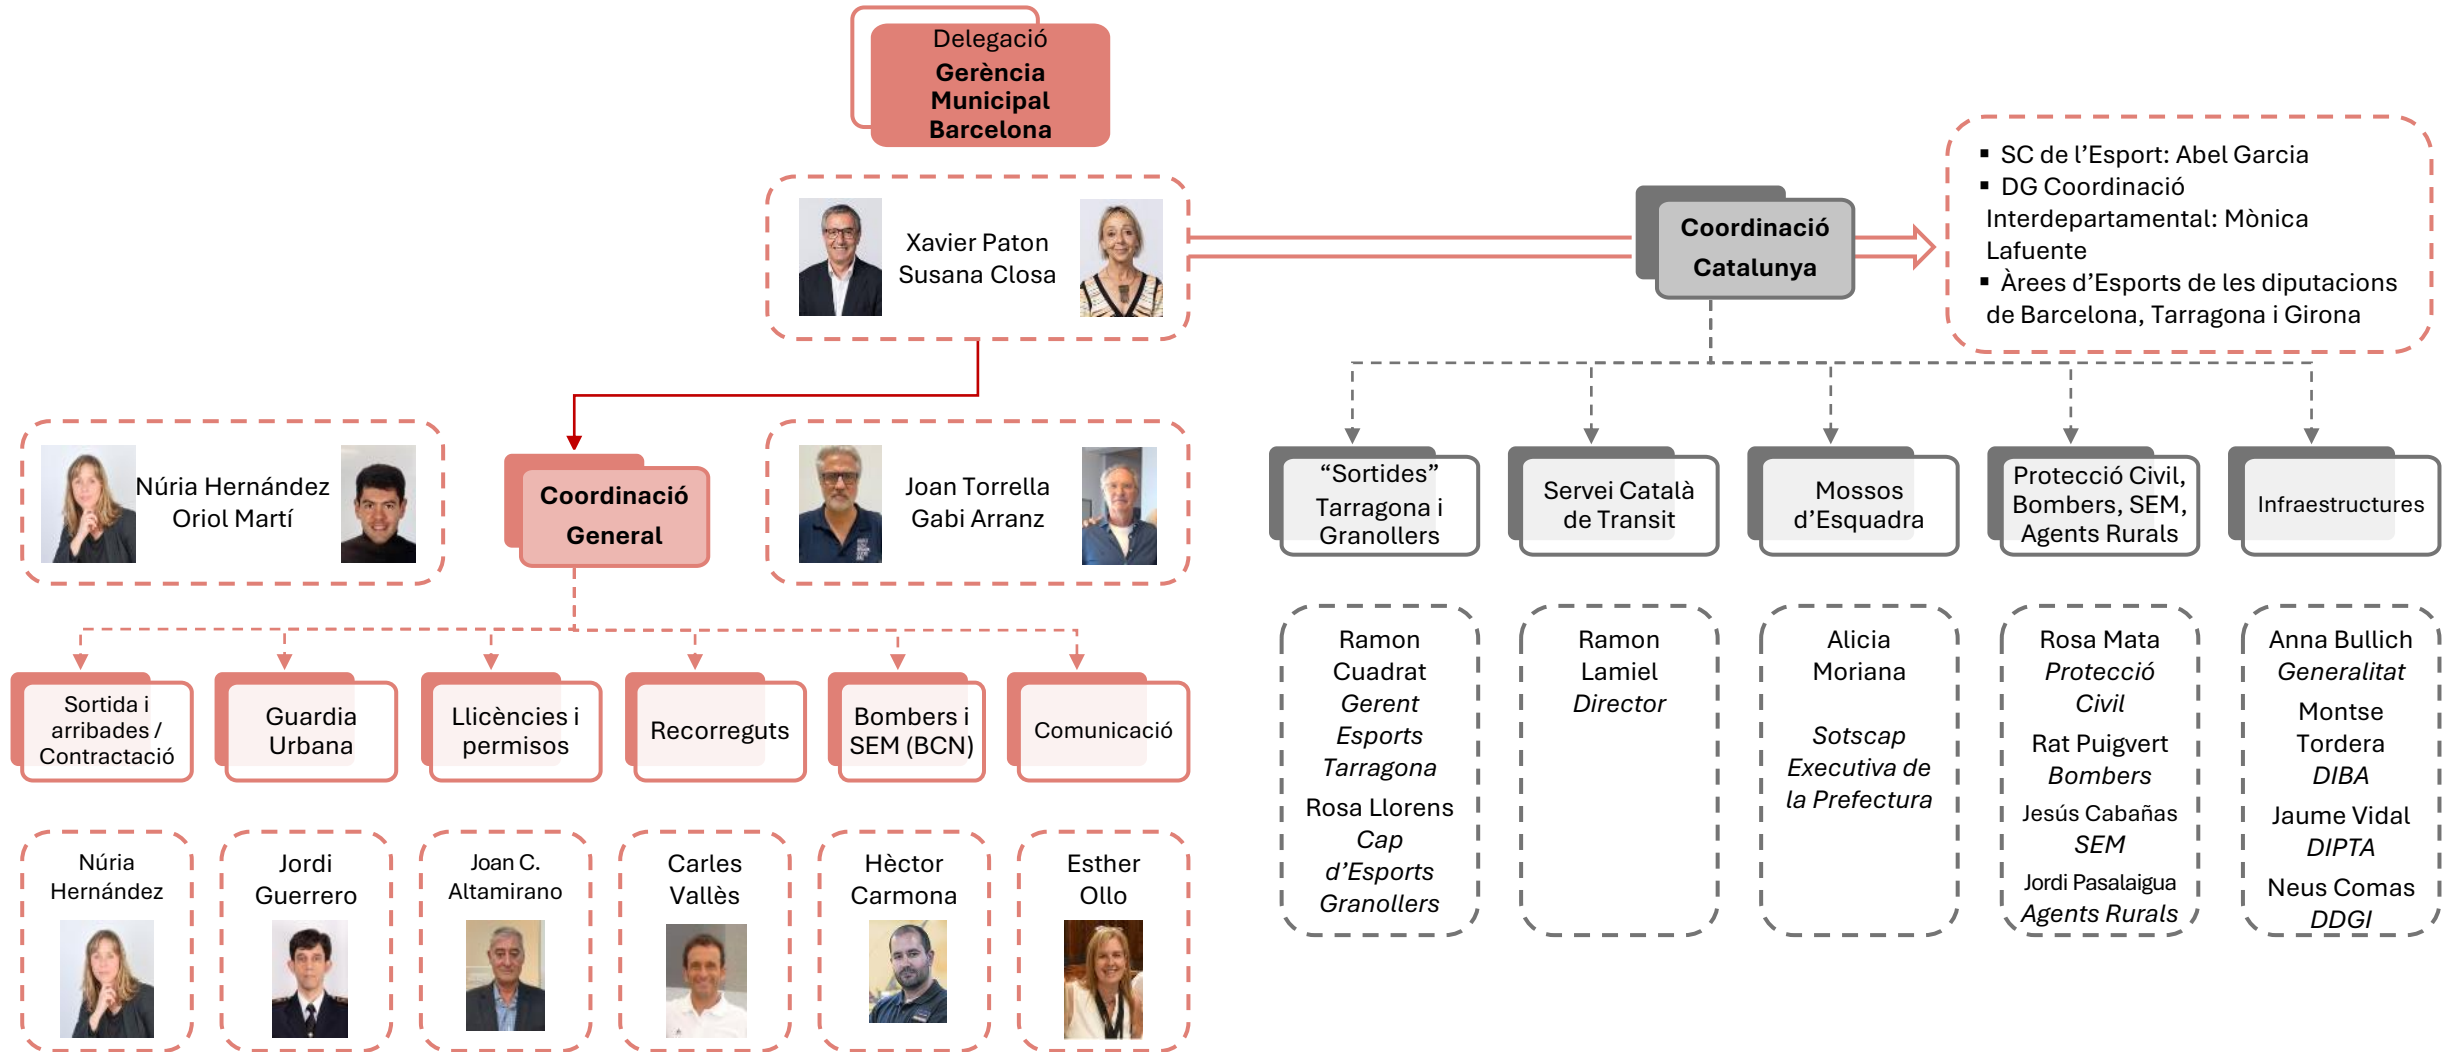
Delegació
**Gerència Municipal Barcelona**

Xavier Paton
Susana Closa

**Coordinació Catalunya**

▪ SC de l'Esport: Abel Garcia
▪ DG Coordinació Interdepartamental: Mònica Lafuente
▪ Àrees d'Esports de les diputacions de Barcelona, Tarragona i Girona

Núria Hernández
Oriol Martí

**Coordinació General**

Joan Torrella
Gabi Arranz

Sortida i arribades / Contractació

Guardia Urbana

Llicències i permisos

Recorreguts

Bombers i SEM (BCN)

Comunicació

Núria Hernández

Jordi Guerrero

Joan C. Altamirano

Carles Vallès

Hèctor Carmona

Esther Ollo

"Sortides" Tarragona i Granollers

Servei Català de Transit

Mossos d'Esquadra

Protecció Civil, Bombers, SEM, Agents Rurals

Infraestructures

Ramon Cuadrat
*Gerent Esports Tarragona*
Rosa Llorens
*Cap d'Esports Granollers*

Ramon Lamiel
*Director*

Alicia Moriana
*Sotscap Executiva de la Prefectura*

Rosa Mata
*Protecció Civil*
Rat Puigvert
*Bombers*
Jesús Cabañas
*SEM*
Jordi Pasalaigua
*Agents Rurals*

Anna Bullich
*Generalitat*
Montse Tordera
*DIBA*
Jaume Vidal
*DIPTA*
Neus Comas
*DDGI*